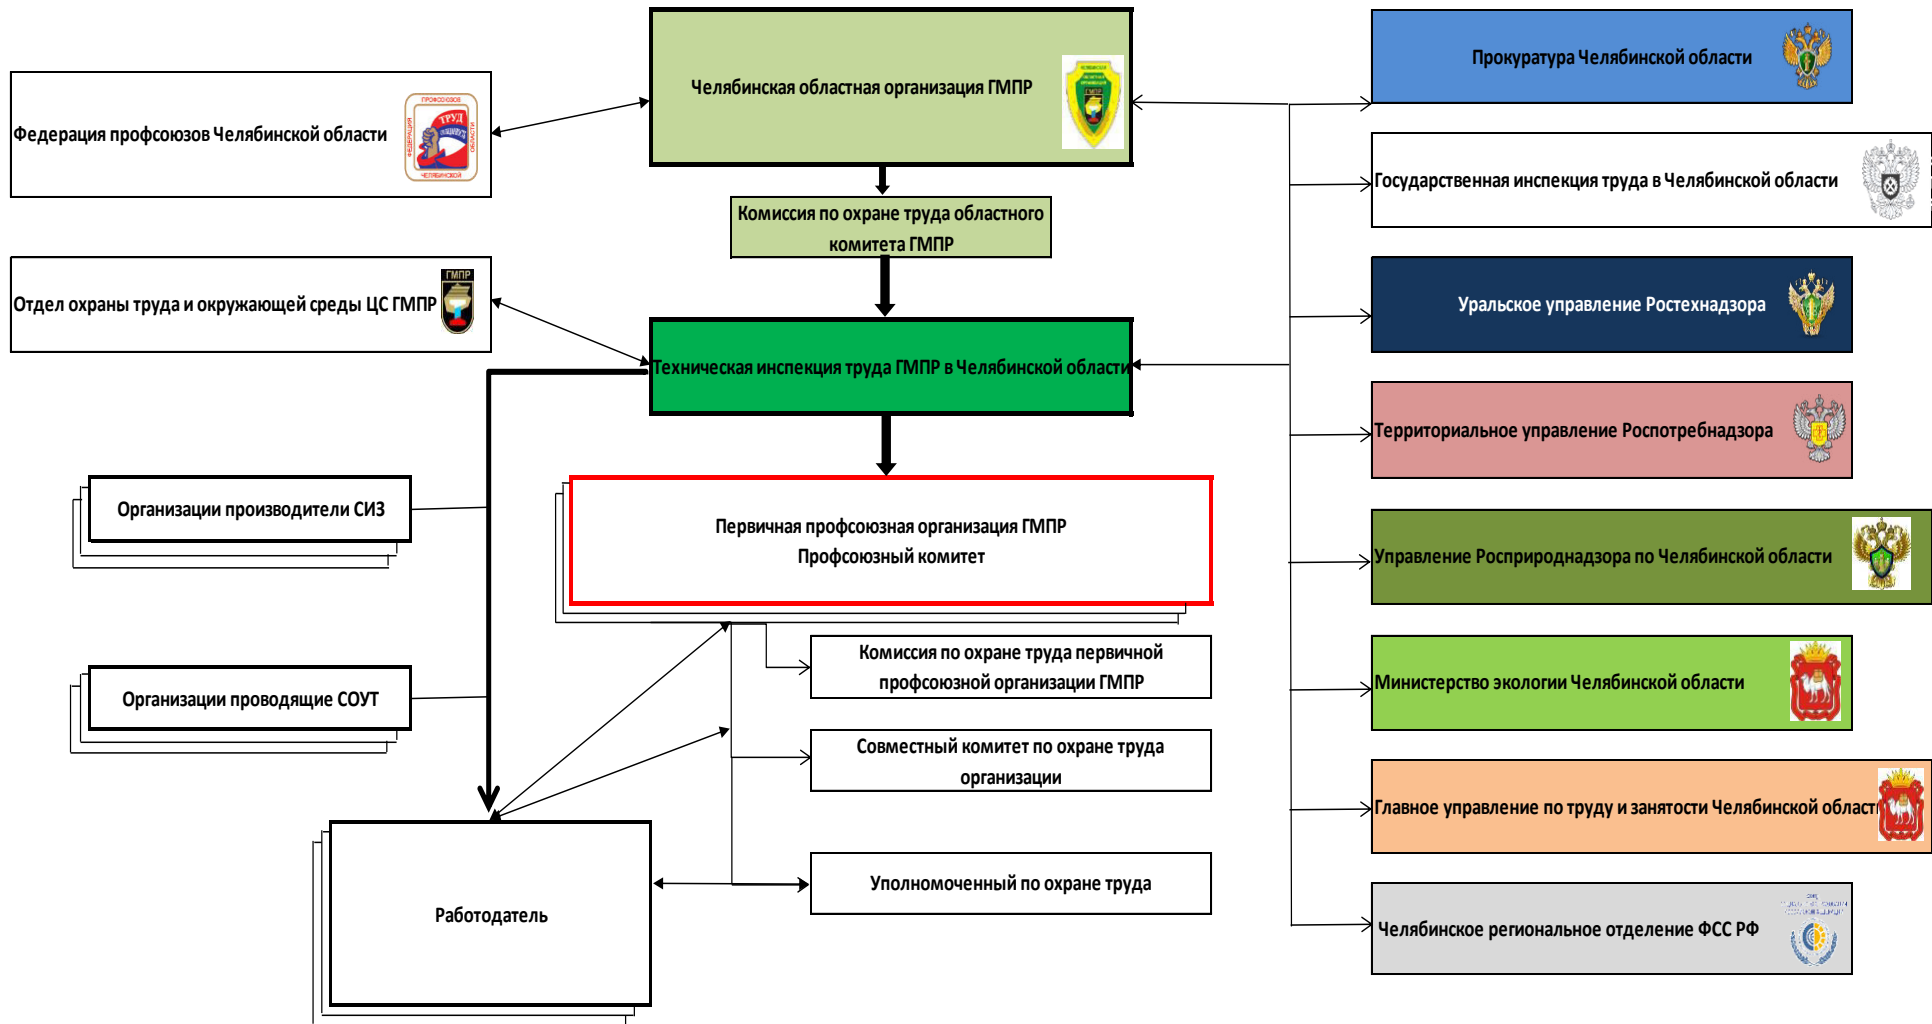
Челябинская областная организация ГМПР

Федерация профсоюзов Челябинской области

ТРУД

Комиссия по охране труда областного комитета ГМПР

Отдел охраны труда и окружающей среды ЦС ГМПР

ГМПР

Техническая инспекция труда ГМПР в Челябинской области

Организации производители СИЗ

Первичная профсоюзная организация ГМПР
Профсоюзный комитет

Комиссия по охране труда первичной профсоюзной организации ГМПР

Организации проводящие СОУТ

Совместный комитет по охране труда организации

Работодатель

Уполномоченный по охране труда

Прокуратура Челябинской области

Государственная инспекция труда в Челябинской области

Уральское управление Ростехнадзора

Территориальное управление Роспотребнадзора

Управление Росприроднадзора по Челябинской области

Министерство экологии Челябинской области

Главное управление по труду и занятости Челябинской област

Челябинское региональное отделение ФСС РФ